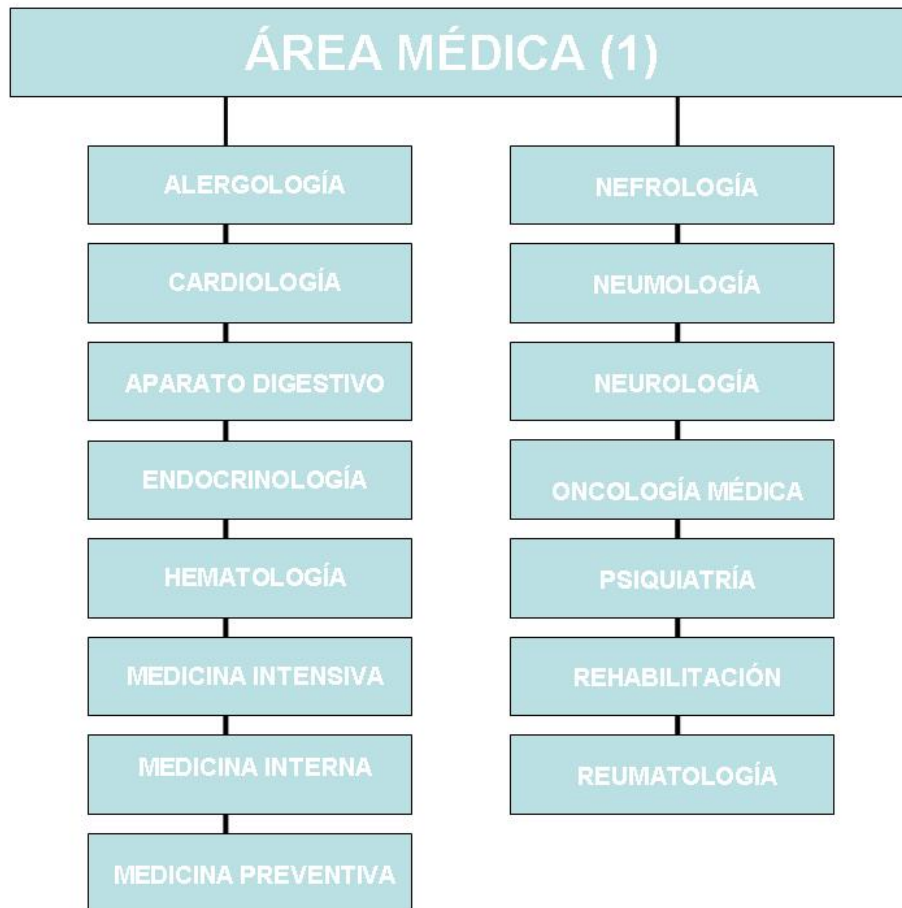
ÁREA MÉDICA (1)

ALERGOLOGÍA

CARDIOLOGÍA

APARATO DIGESTIVO

ENDOCRINOLOGÍA

HEMATOLOGÍA

MEDICINA INTENSIVA

MEDICINA INTERNA

MEDICINA PREVENTIVA

NEFROLOGÍA

NEUMOLOGÍA

NEUROLOGÍA

ONCOLOGÍA MÉDICA

PSIQUIATRÍA

REHABILITACIÓN

REUMATOLOGÍA